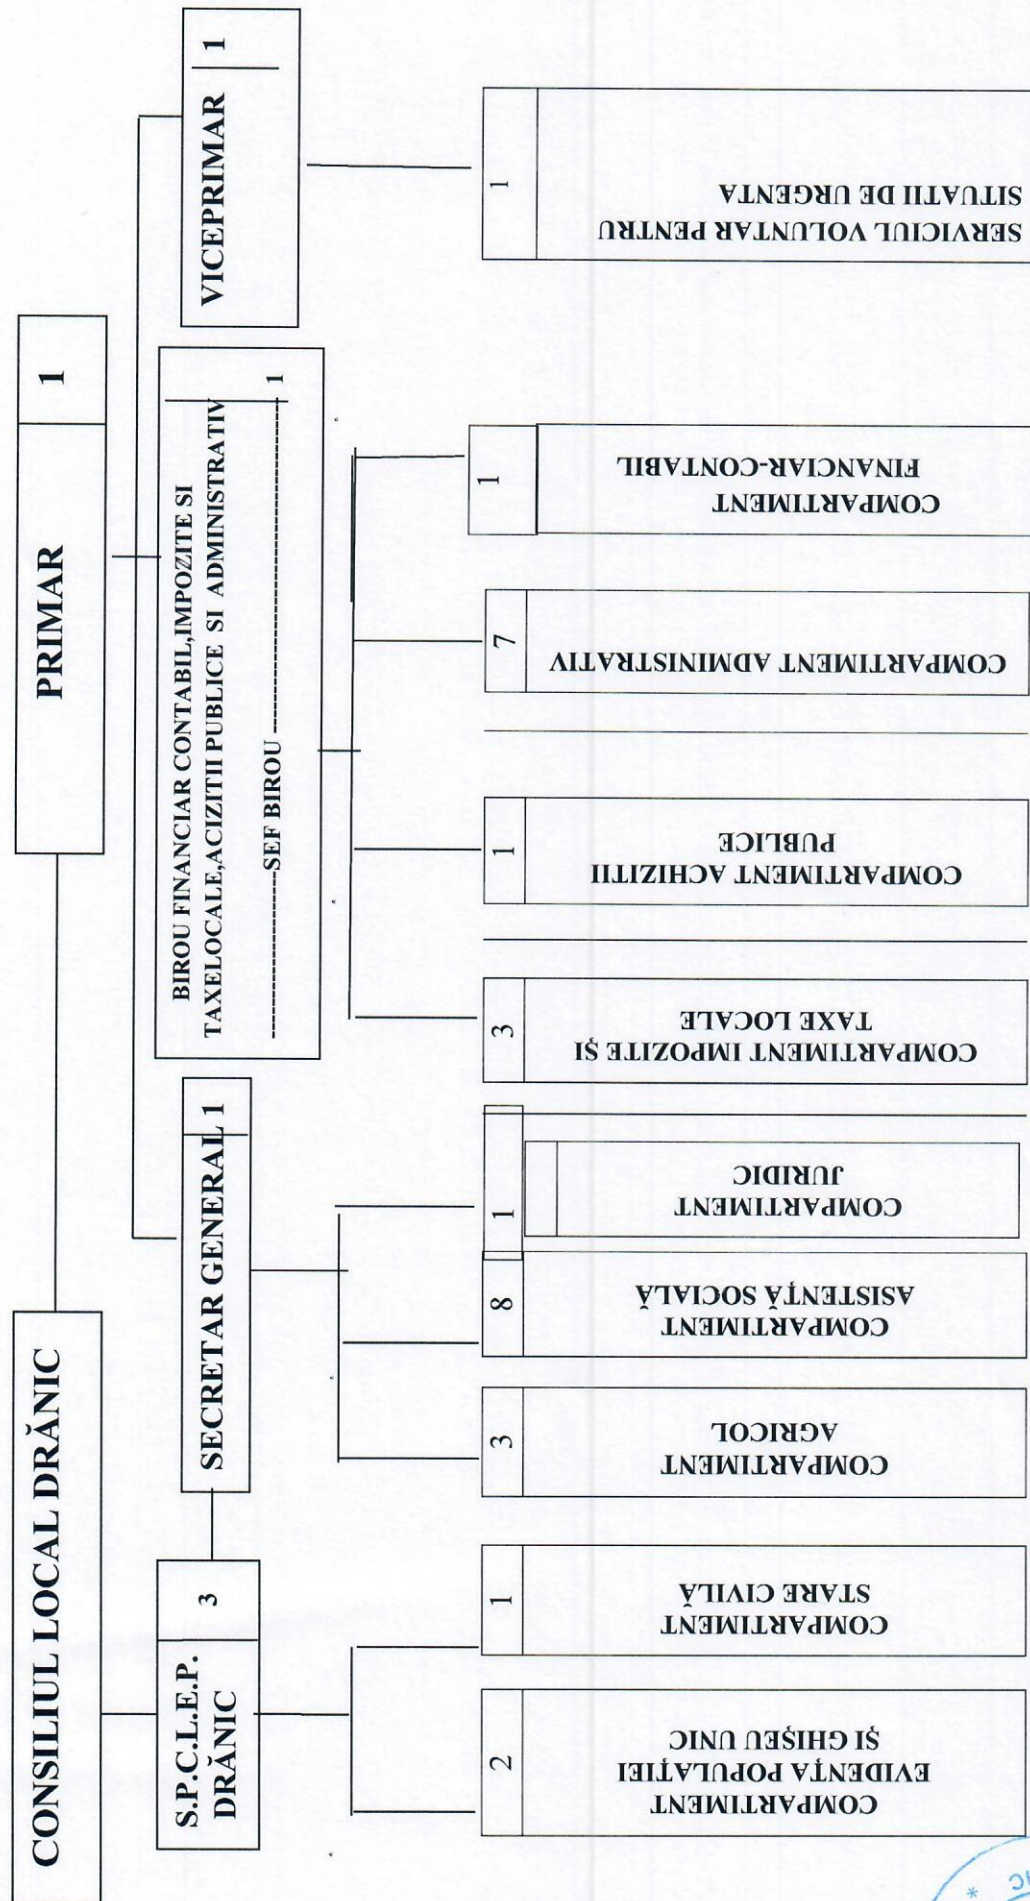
CONSILIUL LOCAL DRĂNIC

PRIMAR 1

VICEPRIMAR 1

SERVICIUL VOLUNTAR PENTRU SITUATII DE URGENTA 1

BIROU FINANCIAR CONTABIL,IMPOZITE SI TAXELOCALE,ACIZITII PUBLICE SI ADMINISTRATIV
SEF BIROU 1

COMPARTIMENT FINANCIAR-CONTABIL 1

COMPARTIMENT ADMINISTRATIV 7

COMPARTIMENT ACHIZITII PUBLICE 1

COMPARTIMENT IMPOZITE ŞI TAXE LOCALE 3

SECRETAR GENERAL 1

COMPARTIMENT JURIDIC 1

COMPARTIMENT ASISTENŢĂ SOCIALĂ 8

COMPARTIMENT AGRICOL 3

S.P.C.L.E.P. DRĂNIC 3

COMPARTIMENT STARE CIVILĂ 1

COMPARTIMENT EVIDENŢA POPULAŢIEI ŞI GHIŞEU UNIC 2